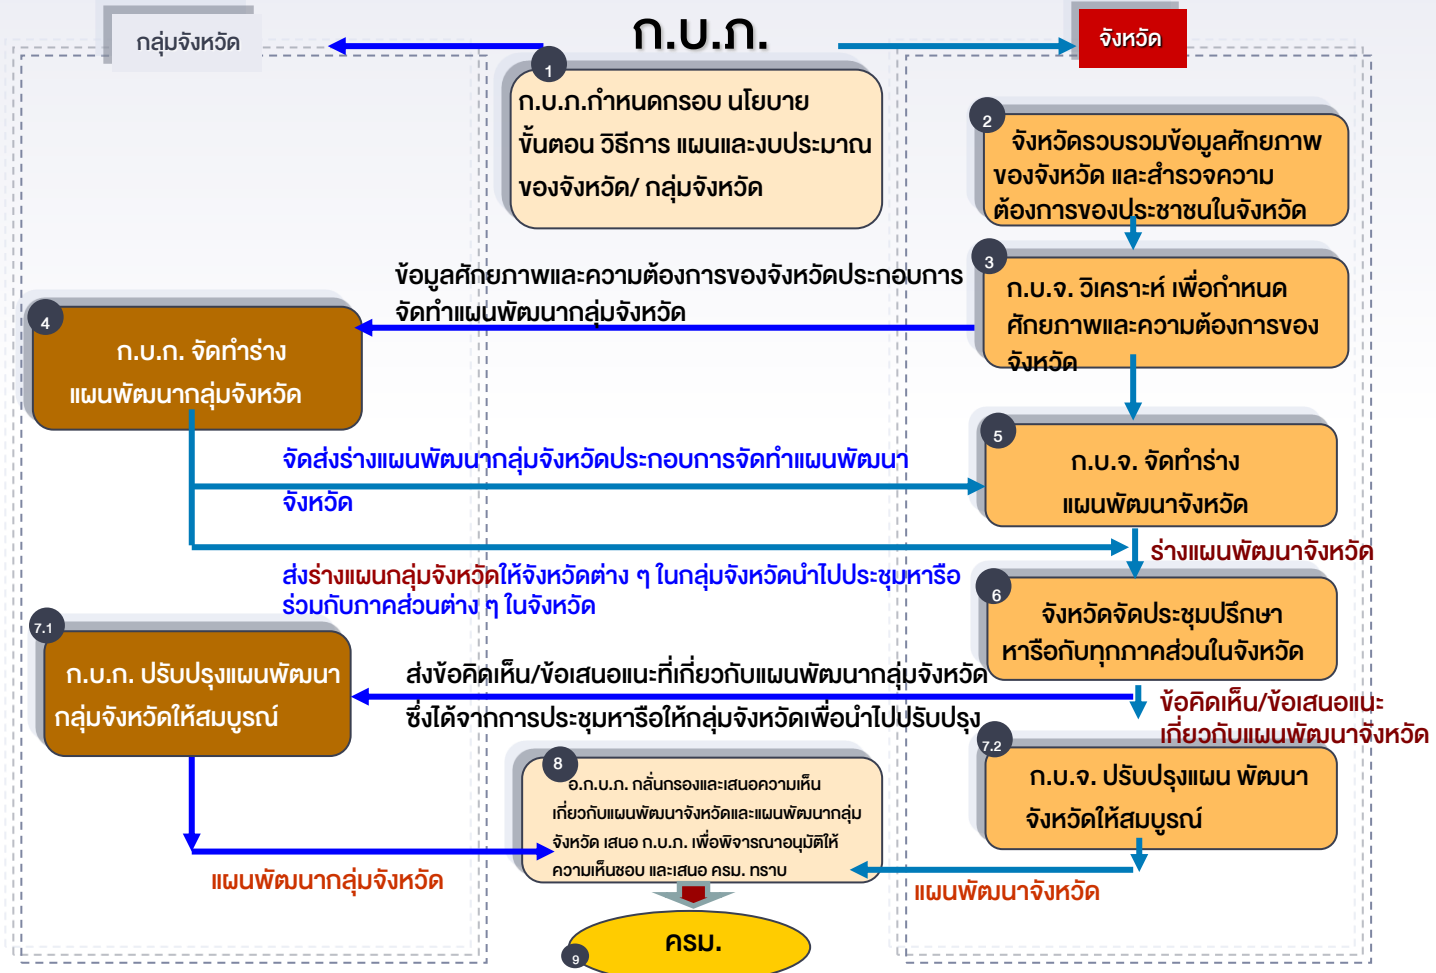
กลุ่มจังหวัด

ก.บ.ภ.

จังหวัด

1
ก.บ.ภ.กำหนดกรอบ นโยบาย ขั้นตอน วิธีการ แผนและงบประมาณของจังหวัด/ กลุ่มจังหวัด

2
จังหวัดรวบรวมข้อมูลศักยภาพของจังหวัด และสำรวจความต้องการของประชาชนในจังหวัด

3
ก.บ.จ. วิเคราะห์ เพื่อกำหนดศักยภาพและความต้องการของจังหวัด

ข้อมูลศักยภาพและความต้องการของจังหวัดประกอบการจัดทำแผนพัฒนากลุ่มจังหวัด

4
ก.บ.ก. จัดทำร่างแผนพัฒนากลุ่มจังหวัด

จัดส่งร่างแผนพัฒนากลุ่มจังหวัดประกอบการจัดทำแผนพัฒนาจังหวัด

5
ก.บ.จ. จัดทำร่างแผนพัฒนาจังหวัด

ร่างแผนพัฒนาจังหวัด

ส่งร่างแผนกลุ่มจังหวัดให้จังหวัดต่าง ๆ ในกลุ่มจังหวัดนำไปประชุมหารือร่วมกับภาคส่วนต่าง ๆ ในจังหวัด

6
จังหวัดจัดประชุมปรึกษาหารือกับทุกภาคส่วนในจังหวัด

7.1
ก.บ.ก. ปรับปรุงแผนพัฒนากลุ่มจังหวัดให้สมบูรณ์

ส่งข้อคิดเห็น/ข้อเสนอแนะที่เกี่ยวกับแผนพัฒนากลุ่มจังหวัดซึ่งได้จากการประชุมหารือให้กลุ่มจังหวัดเพื่อนำไปปรับปรุง

ข้อคิดเห็น/ข้อเสนอแนะเกี่ยวกับแผนพัฒนาจังหวัด

7.2
ก.บ.จ. ปรับปรุงแผน พัฒนาจังหวัดให้สมบูรณ์

8
อ.ก.บ.ภ. กลั่นกรองและเสนอความเห็นเกี่ยวกับแผนพัฒนาจังหวัดและแผนพัฒนากลุ่มจังหวัด เสนอ ก.บ.ภ. เพื่อพิจารณาอนุมัติให้ความเห็นชอบ และเสนอ ครม. ทราบ

แผนพัฒนากลุ่มจังหวัด

แผนพัฒนาจังหวัด

9
ครม.